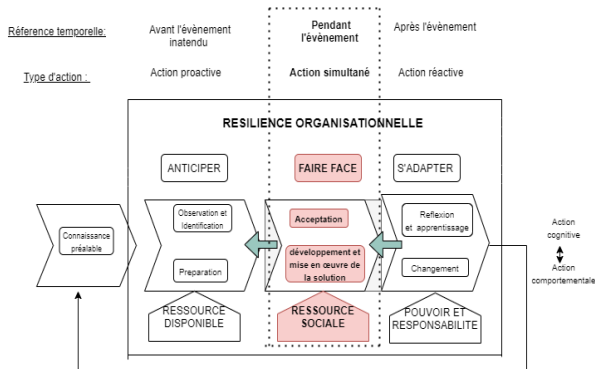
Réference temporelle:

Avant l'évènement inatendu

Pendant l'évènement

Après l'évènement

Type d'action :

Action proactive

Action simultané

Action réactive

RESILIENCE ORGANISATIONNELLE

ANTICIPER

FAIRE FACE

S'ADAPTER

Connaissance préalable

Observation et Identification

Preparation

Acceptation

développement et mise en œuvre de la solution

Reflexion et apprentissage

Changement

Action cognitive

Action comportementale

RESSOURCE DISPONIBLE

RESSOURCE SOCIALE

POUVOIR ET RESPONSABILITE